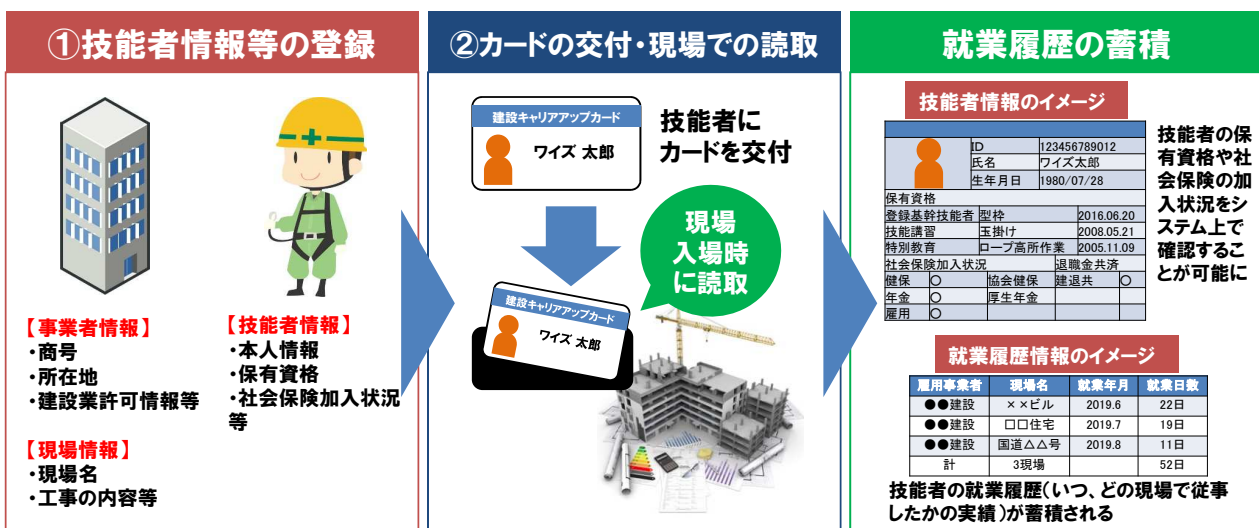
①技能者情報等の登録

【事業者情報】
・商号
・所在地
・建設業許可情報等

【技能者情報】
・本人情報
・保有資格
・社会保険加入状況等

【現場情報】
・現場名
・工事の内容等

②カードの交付・現場での読取

建設キャリアアップカード
ワイズ 太郎

技能者にカードを交付

現場入場時に読取

建設キャリアアップカード
ワイズ 太郎

就業履歴の蓄積

技能者情報のイメージ

| | ID | 123456789012 |
|---|---|---|
| | 氏名 | ワイズ太郎 |
| | 生年月日 | 1980/07/28 |

保有資格

| 登録基幹技能者 | 型枠 | 2016.06.20 |
|---|---|---|
| 技能講習 | 玉掛け | 2008.05.21 |
| 特別教育 | ロープ高所作業 | 2005.11.09 |

| 社会保険加入状況 | | | | 退職金共済 | |
|---|---|---|---|---|---|
| 健保 | ○ | 協会健保 | | 建退共 | ○ |
| 年金 | ○ | 厚生年金 | | | |
| 雇用 | ○ | | | | |

技能者の保有資格や社会保険の加入状況をシステム上で確認することが可能に

就業履歴情報のイメージ

| 雇用事業者 | 現場名 | 就業年月 | 就業日数 |
|---|---|---|---|
| ●●建設 | ××ビル | 2019.6 | 22日 |
| ●●建設 | □□住宅 | 2019.7 | 19日 |
| ●●建設 | 国道△△号 | 2019.8 | 11日 |
| 計 | 3現場 | | 52日 |

技能者の就業履歴（いつ、どの現場で従事したかの実績）が蓄積される